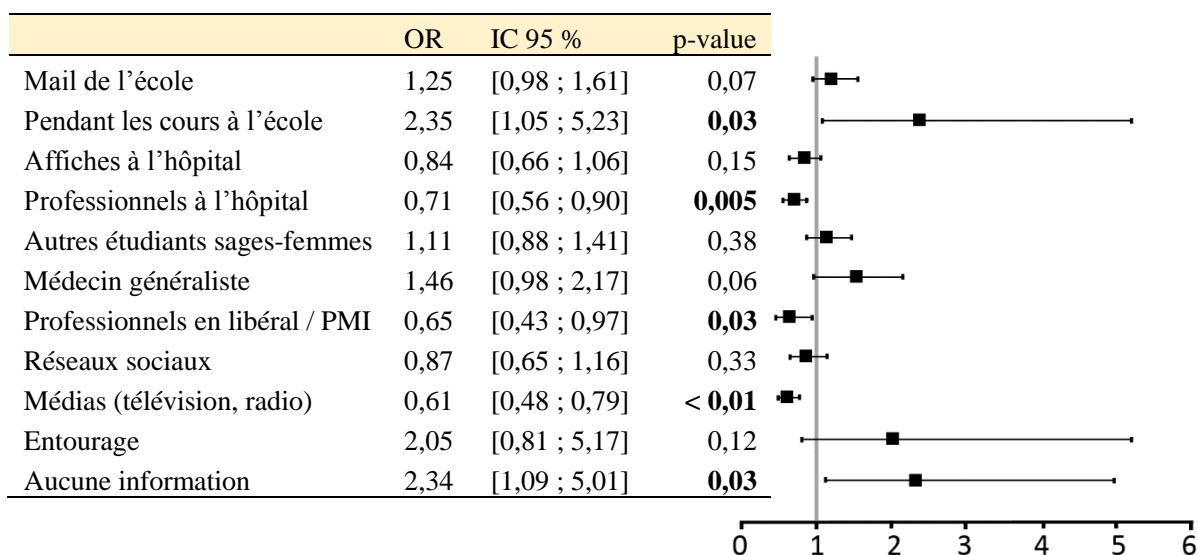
| | OR | IC 95 % | p-value |
|---|---|---|---|
| Mail de l’école | 1,25 | [0,98 ; 1,61] | 0,07 |
| Pendant les cours à l’école | 2,35 | [1,05 ; 5,23] | **0,03** |
| Affiches à l’hôpital | 0,84 | [0,66 ; 1,06] | 0,15 |
| Professionnels à l’hôpital | 0,71 | [0,56 ; 0,90] | **0,005** |
| Autres étudiants sages-femmes | 1,11 | [0,88 ; 1,41] | 0,38 |
| Médecin généraliste | 1,46 | [0,98 ; 2,17] | 0,06 |
| Professionnels en libéral / PMI | 0,65 | [0,43 ; 0,97] | **0,03** |
| Réseaux sociaux | 0,87 | [0,65 ; 1,16] | 0,33 |
| Médias (télévision, radio) | 0,61 | [0,48 ; 0,79] | **< 0,01** |
| Entourage | 2,05 | [0,81 ; 5,17] | 0,12 |
| Aucune information | 2,34 | [1,09 ; 5,01] | **0,03** |

0 1 2 3 4 5 6